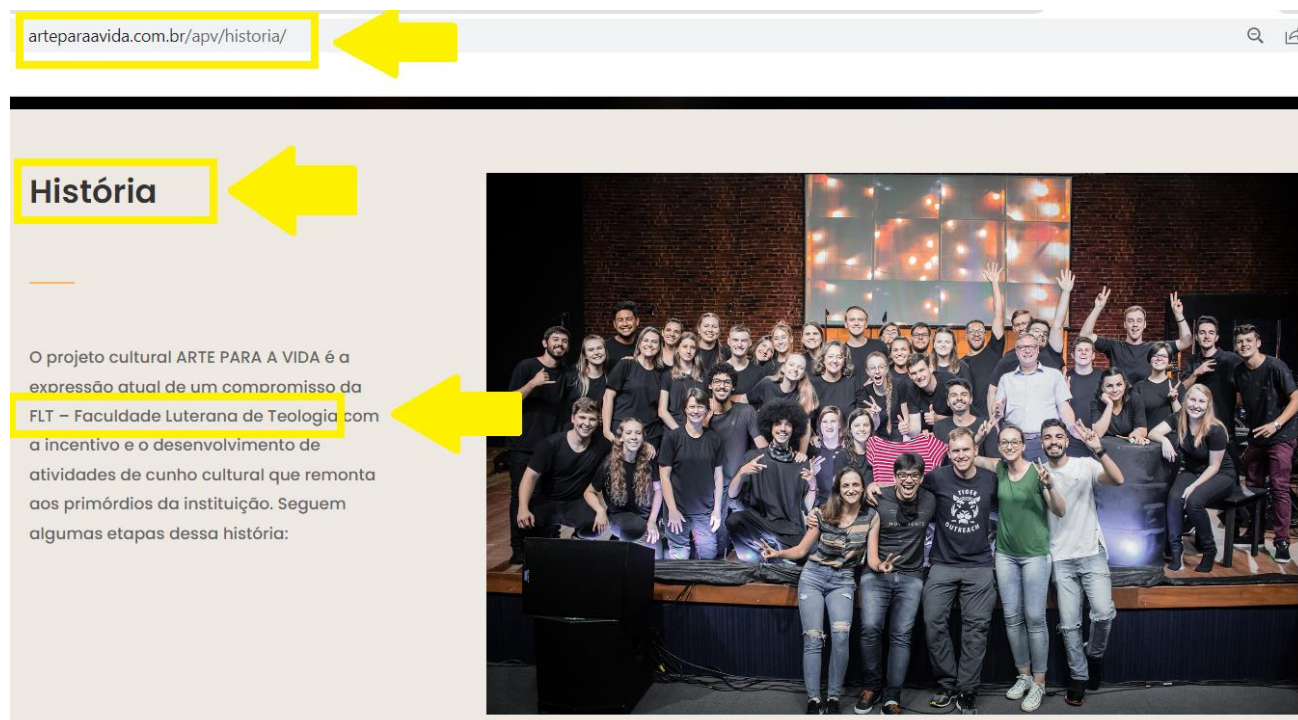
arteparaavida.com.br/apv/historia/

História

O projeto cultural ARTE PARA A VIDA é a expressão atual de um compromisso da FLT – Faculdade Luterana de Teologia com o incentivo e o desenvolvimento de atividades de cunho cultural que remonta aos primórdios da instituição. Seguem algumas etapas dessa história:

TIGER OUTREACH